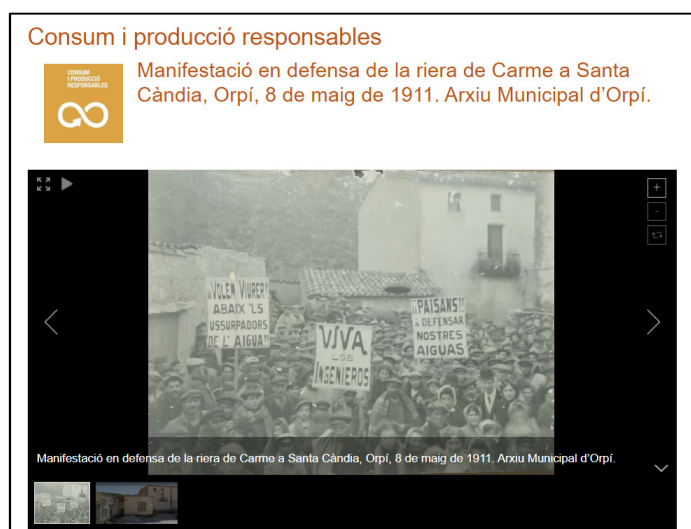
Consum i producció responsables

CONSUM I PRODUCCIÓ RESPONSABLES

Manifestació en defensa de la riera de Carme a Santa Càndia, Orpí, 8 de maig de 1911. Arxiu Municipal d'Orpí.

¡¡VOLEN VIURE!! ABAIX 'LS USSURPADORS DE L'AIGUA!!

¡¡PAISANS!! A DEFENSAR NOSTRES AIGUAS

VIVA LOS INGENIEROS

Manifestació en defensa de la riera de Carme a Santa Càndia, Orpí, 8 de maig de 1911. Arxiu Municipal d'Orpí.